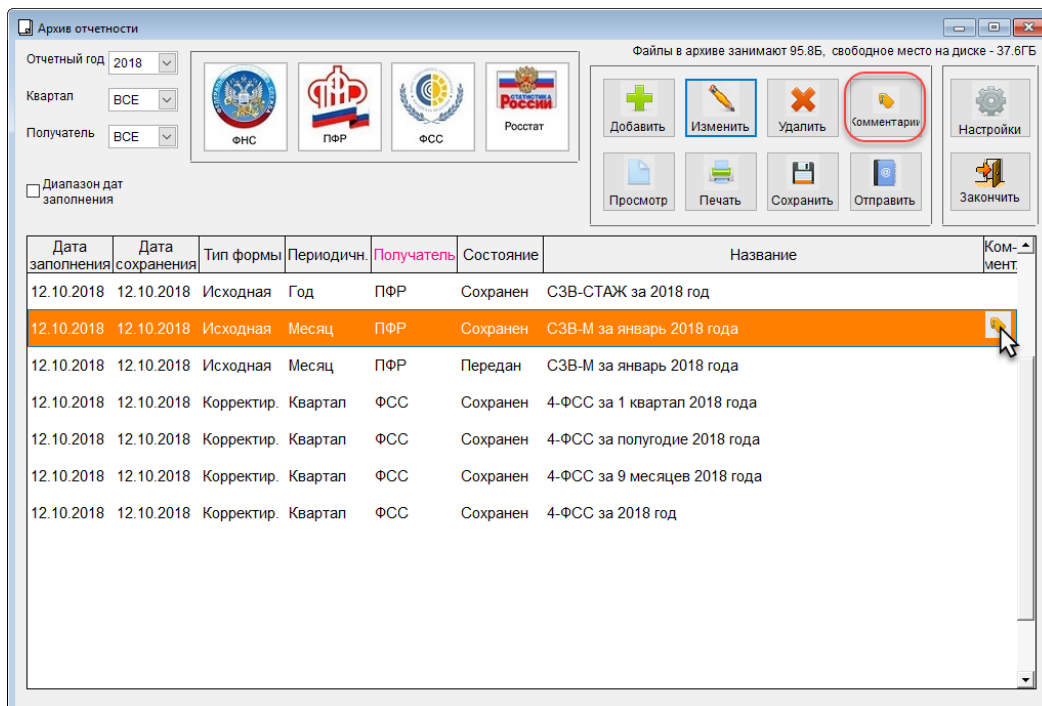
Архив отчетности

Отчетный год 2018
Квартал ВСЕ
Получатель ВСЕ

Диапазон дат заполнения

ФНС
ПФР
ФСС
СТАТИСТИКА РОССИИ
Росстат

Файлы в архиве занимают 95.8Б, свободное место на диске - 37.6ГБ

Добавить
Изменить
Удалить
Комментарии
Настройки
Просмотр
Печать
Сохранить
Отправить
Закончить

| Дата заполнения | Дата сохранения | Тип формы | Периодичн. | Получатель | Состояние | Название | Ком-мент. |
|---|---|---|---|---|---|---|---|
| 12.10.2018 | 12.10.2018 | Исходная | Год | ПФР | Сохранен | СЗВ-СТАЖ за 2018 год | |
| 12.10.2018 | 12.10.2018 | Исходная | Месяц | ПФР | Сохранен | СЗВ-М за январь 2018 года | |
| 12.10.2018 | 12.10.2018 | Исходная | Месяц | ПФР | Передан | СЗВ-М за январь 2018 года | |
| 12.10.2018 | 12.10.2018 | Корректир. | Квартал | ФСС | Сохранен | 4-ФСС за 1 квартал 2018 года | |
| 12.10.2018 | 12.10.2018 | Корректир. | Квартал | ФСС | Сохранен | 4-ФСС за полугодие 2018 года | |
| 12.10.2018 | 12.10.2018 | Корректир. | Квартал | ФСС | Сохранен | 4-ФСС за 9 месяцев 2018 года | |
| 12.10.2018 | 12.10.2018 | Корректир. | Квартал | ФСС | Сохранен | 4-ФСС за 2018 год | |